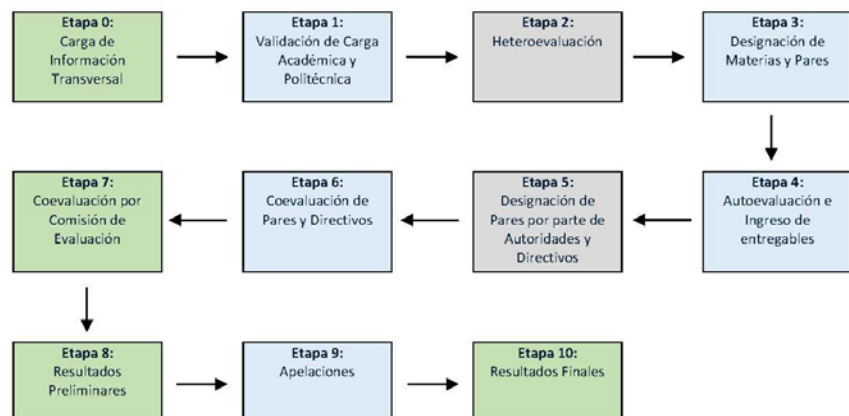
Etapa 0:
Carga de Información Transversal

Etapa 1:
Validación de Carga Académica y Politécnica

Etapa 2:
Heteroevaluación

Etapa 3:
Designación de Materias y Pares

Etapa 4:
Autoevaluación e Ingreso de entregables

Etapa 5:
Designación de Pares por parte de Autoridades y Directivos

Etapa 6:
Coevaluación de Pares y Directivos

Etapa 7:
Coevaluación por Comisión de Evaluación

Etapa 8:
Resultados Preliminares

Etapa 9:
Apelaciones

Etapa 10:
Resultados Finales